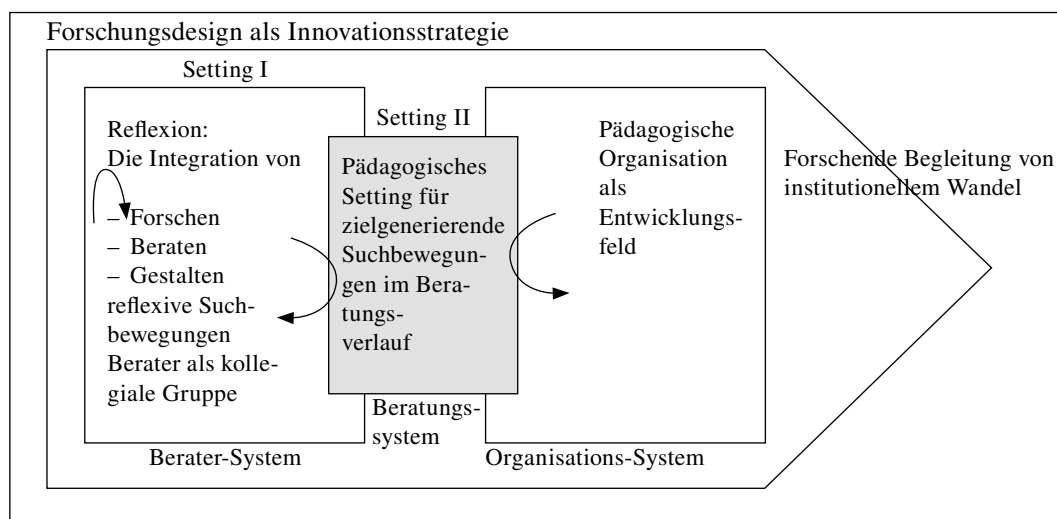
Forschungsdesign als Innovationsstrategie

Setting I

Reflexion:
Die Integration von

– Forschen
– Beraten
– Gestalten
reflexive Suchbewegungen
Berater als kollegiale Gruppe

Berater-System

Setting II

Pädagogisches Setting für zielgenerierende Suchbewegungen im Beratungsverlauf

Beratungssystem

Pädagogische Organisation als Entwicklungsfeld

Organisations-System

Forschende Begleitung von institutionellem Wandel